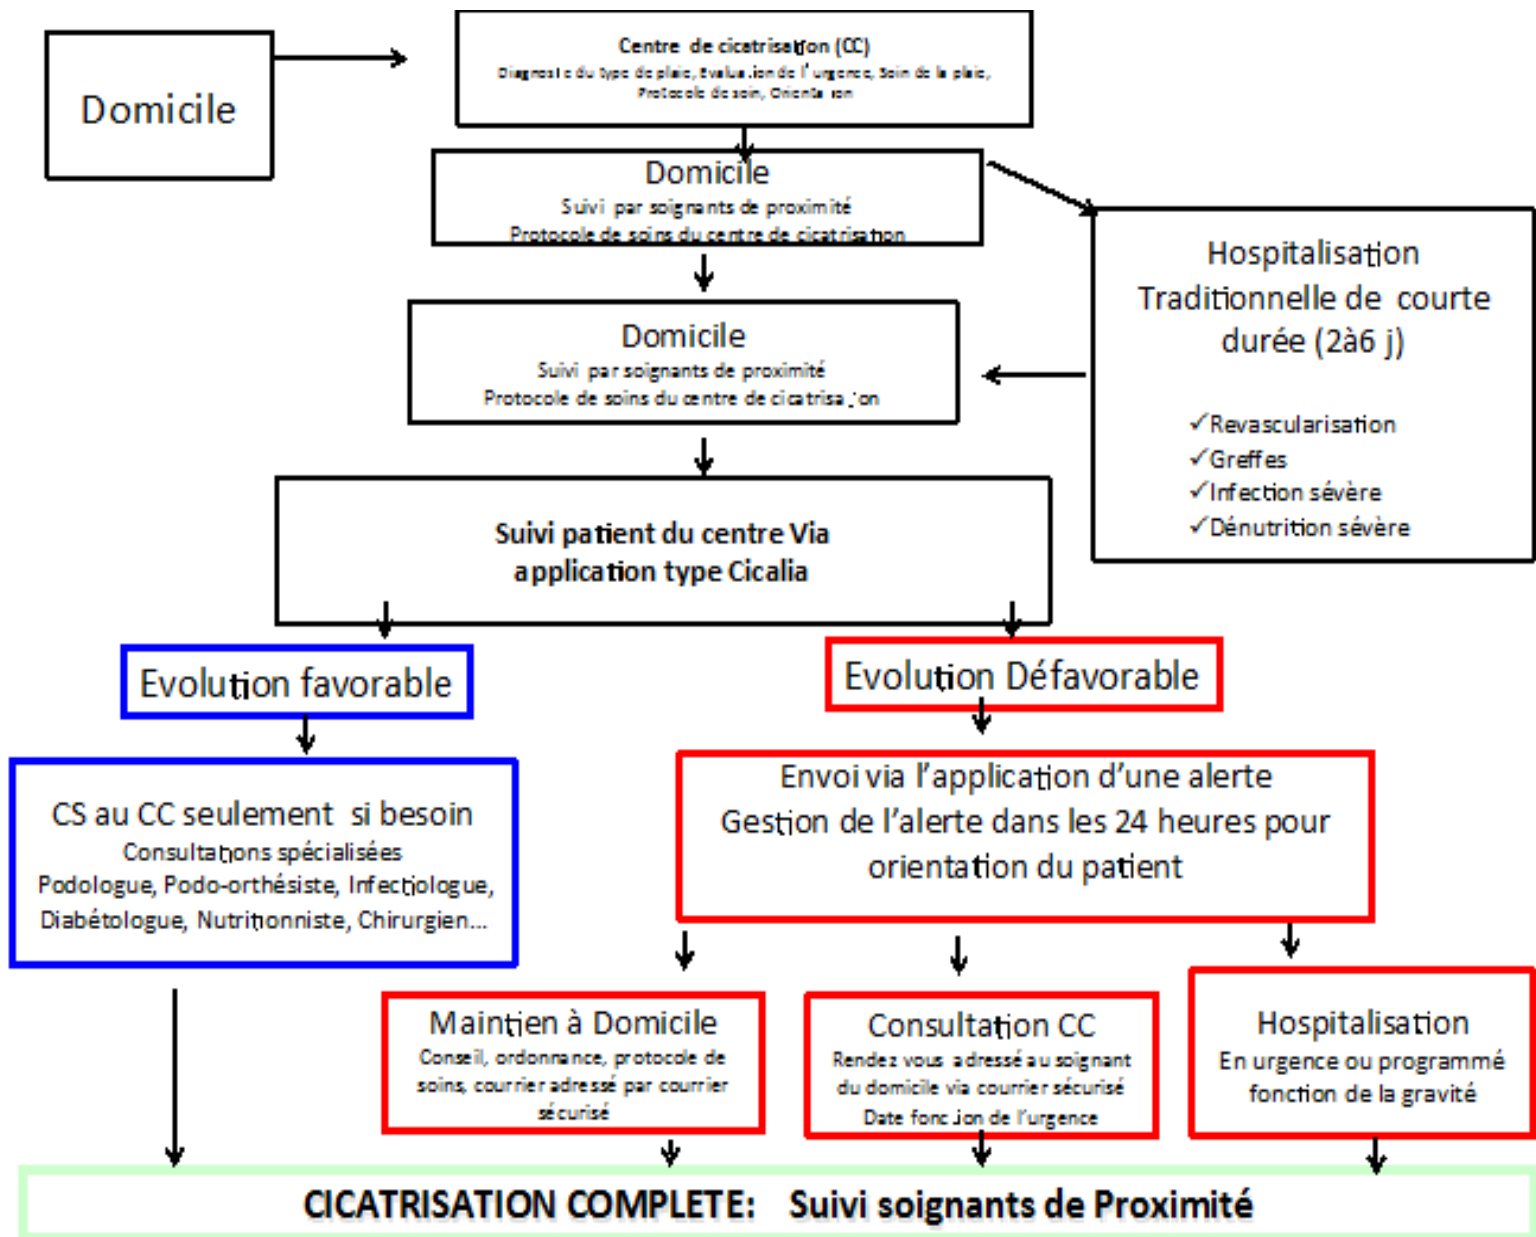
Domicile

Centre de cicatrisation (CC)
Diagnostic du type de plaie, Evaluation de l'urgence, Soin de la plaie, Protocole de soin, Orientation

Domicile
Suivi par soignants de proximité
Protocole de soins du centre de cicatrisation

Hospitalisation Traditionnelle de courte durée (2à6 j)

✓Revascularisation
✓Greffes
✓Infection sévère
✓Dénutrition sévère

Domicile
Suivi par soignants de proximité
Protocole de soins du centre de cicatrisation

Suivi patient du centre Via application type Cicalia

Evolution favorable

Evolution Défavorable

CS au CC seulement si besoin
Consultations spécialisées
Podologue, Podo-orthésiste, Infectiologue, Diabétologue, Nutritionniste, Chirurgien...

Envoi via l'application d'une alerte
Gestion de l'alerte dans les 24 heures pour orientation du patient

Maintien à Domicile
Conseil, ordonnance, protocole de soins, courrier adressé par courrier sécurisé

Consultation CC
Rendez vous adressé au soignant du domicile via courrier sécurisé
Date fonction de l'urgence

Hospitalisation
En urgence ou programmé fonction de la gravité

CICATRISATION COMPLETE: Suivi soignants de Proximité